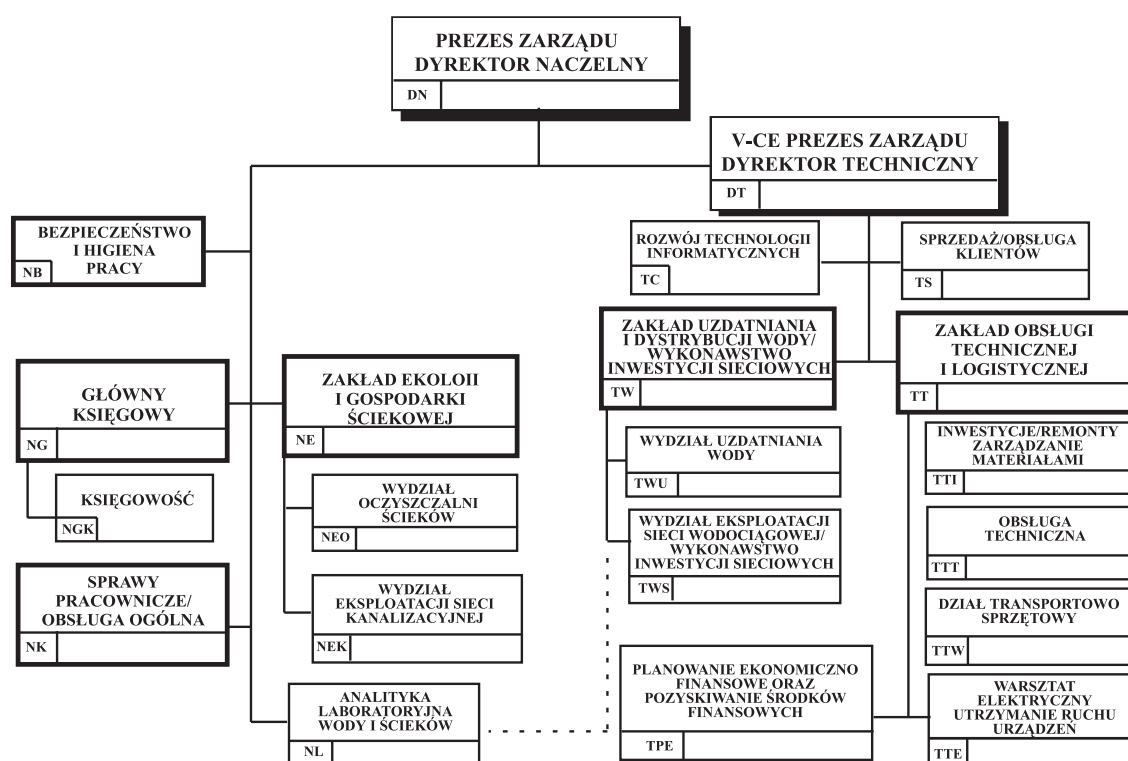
PREZES ZARZĄDU
DYREKTOR NACZELNY
DN

V-CE PREZES ZARZĄDU
DYREKTOR TECHNICZNY
DT

BEZPIECZEŃSTWO I HIGIENA PRACY
NB

ROZWÓJ TECHNOLOGII INFORMATYCZNYCH
TC

SPRZEDAŻ/OBSŁUGA KLIENTÓW
TS

ZAKŁAD UZDATNIANIA I DYSTRYBUCJI WODY/ WYKONAWSTWO INWESTYCJI SIECIOWYCH
TW

ZAKŁAD OBSŁUGI TECHNICZNEJ I LOGISTYCZNEJ
TT

GŁÓWNY KSIĘGOWY
NG

ZAKŁAD EKOLOII I GOSPODARKI ŚCIEKOWEJ
NE

WYDZIAŁ UZDATNIANIA WODY
TWU

INWESTYCJE/REMONTY ZARZĄDZANIE MATERIAŁAMI
TTI

KSIĘGOWOŚĆ
NGK

WYDZIAŁ OCZYSZCZALNI ŚCIEKÓW
NEO

WYDZIAŁ EKSPLOATACJI SIECI WODOCIĄGOWEJ/ WYKONAWSTWO INWESTYCJI SIECIOWYCH
TWS

OBSŁUGA TECHNICZNA
TTT

SPRAWY PRACOWNICZE/ OBSŁUGA OGÓLNA
NK

WYDZIAŁ EKSPLOATACJI SIECI KANALIZACYJNEJ
NEK

DZIAŁ TRANSPORTOWO SPRZĘTOWY
TTW

PLANOWANIE EKONOMICZNO FINANSOWE ORAZ POZYSKIWANIE ŚRODKÓW FINANSOWYCH
TPE

ANALITYKA LABORATORYJNA WODY I ŚCIEKÓW
NL

WARSZTAT ELEKTRYCZNY UTRZYMANIE RUCHU URZĄDZEŃ
TTE